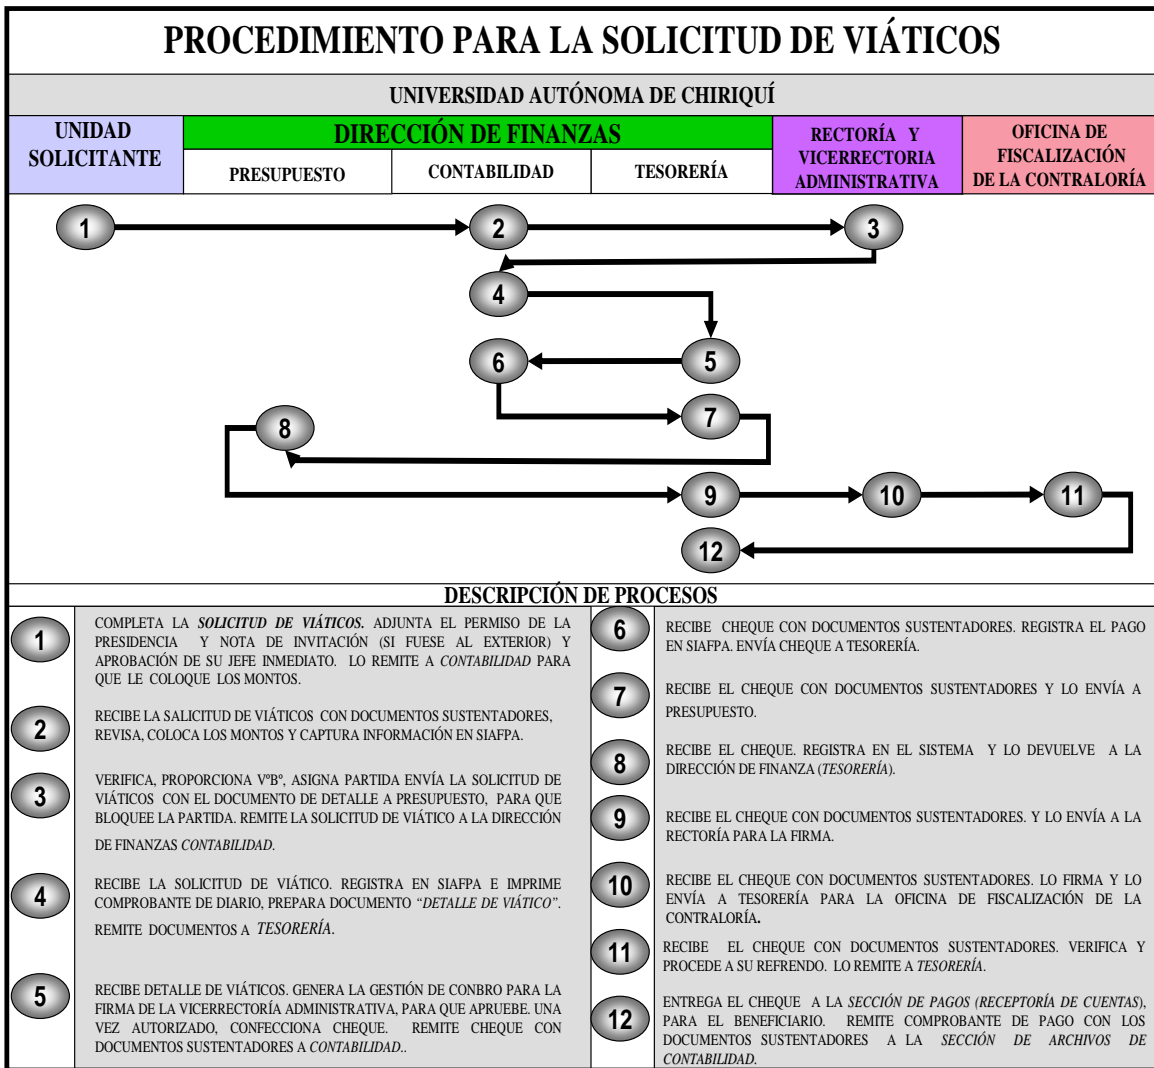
PROCEDIMIENTO PARA LA SOLICITUD DE VIÁTICOS

UNIVERSIDAD AUTÓNOMA DE CHIRIQUÍ

| UNIDAD SOLICITANTE | DIRECCIÓN DE FINANZAS | | | RECTORÍA Y VICERRECTORIA ADMINISTRATIVA | OFICINA DE FISCALIZACIÓN DE LA CONTRALORÍA |
|---|---|---|---|---|---|
| | PRESUPUESTO | CONTABILIDAD | TESORERÍA | | |

1 2 3 4 5 6 7 8 9 10 11 12

DESCRIPCIÓN DE PROCESOS

1 COMPLETA LA SOLICITUD DE VIÁTICOS. ADJUNTA EL PERMISO DE LA PRESIDENCIA Y NOTA DE INVITACIÓN (SI FUESE AL EXTERIOR) Y APROBACIÓN DE SU JEFE INMEDIATO. LO REMITE A CONTABILIDAD PARA QUE LE COLOQUE LOS MONTOS.

2 RECIBE LA SALICITUD DE VIÁTICOS CON DOCUMENTOS SUSTENTADORES, REVISA, COLOCA LOS MONTOS Y CAPTURA INFORMACIÓN EN SIAFPA.

3 VERIFICA, PROPORCIONA V°B°, ASIGNA PARTIDA ENVÍA LA SOLICITUD DE VIÁTICOS CON EL DOCUMENTO DE DETALLE A PRESUPUESTO, PARA QUE BLOQUEE LA PARTIDA. REMITE LA SOLICITUD DE VIÁTICO A LA DIRECCIÓN DE FINANZAS CONTABILIDAD.

4 RECIBE LA SOLICITUD DE VIÁTICO. REGISTRA EN SIAFPA E IMPRIME COMPROBANTE DE DIARIO, PREPARA DOCUMENTO "DETALLE DE VIÁTICO". REMITE DOCUMENTOS A TESORERÍA.

5 RECIBE DETALLE DE VIÁTICOS. GENERA LA GESTIÓN DE CONBRO PARA LA FIRMA DE LA VICERRECTORÍA ADMINISTRATIVA, PARA QUE APRUEBE. UNA VEZ AUTORIZADO, CONFECCIONA CHEQUE. REMITE CHEQUE CON DOCUMENTOS SUSTENTADORES A CONTABILIDAD..

6 RECIBE CHEQUE CON DOCUMENTOS SUSTENTADORES. REGISTRA EL PAGO EN SIAFPA. ENVÍA CHEQUE A TESORERÍA.

7 RECIBE EL CHEQUE CON DOCUMENTOS SUSTENTADORES Y LO ENVÍA A PRESUPUESTO.

8 RECIBE EL CHEQUE. REGISTRA EN EL SISTEMA Y LO DEVUELVE A LA DIRECCIÓN DE FINANZA (TESORERÍA).

9 RECIBE EL CHEQUE CON DOCUMENTOS SUSTENTADORES. Y LO ENVÍA A LA RECTORÍA PARA LA FIRMA.

10 RECIBE EL CHEQUE CON DOCUMENTOS SUSTENTADORES. LO FIRMA Y LO ENVÍA A TESORERÍA PARA LA OFICINA DE FISCALIZACIÓN DE LA CONTRALORÍA.

11 RECIBE EL CHEQUE CON DOCUMENTOS SUSTENTADORES. VERIFICA Y PROCEDE A SU REFRENDO. LO REMITE A TESORERÍA.

12 ENTREGA EL CHEQUE A LA SECCIÓN DE PAGOS (RECEPTORÍA DE CUENTAS), PARA EL BENEFICIARIO. REMITE COMPROBANTE DE PAGO CON LOS DOCUMENTOS SUSTENTADORES A LA SECCIÓN DE ARCHIVOS DE CONTABILIDAD.